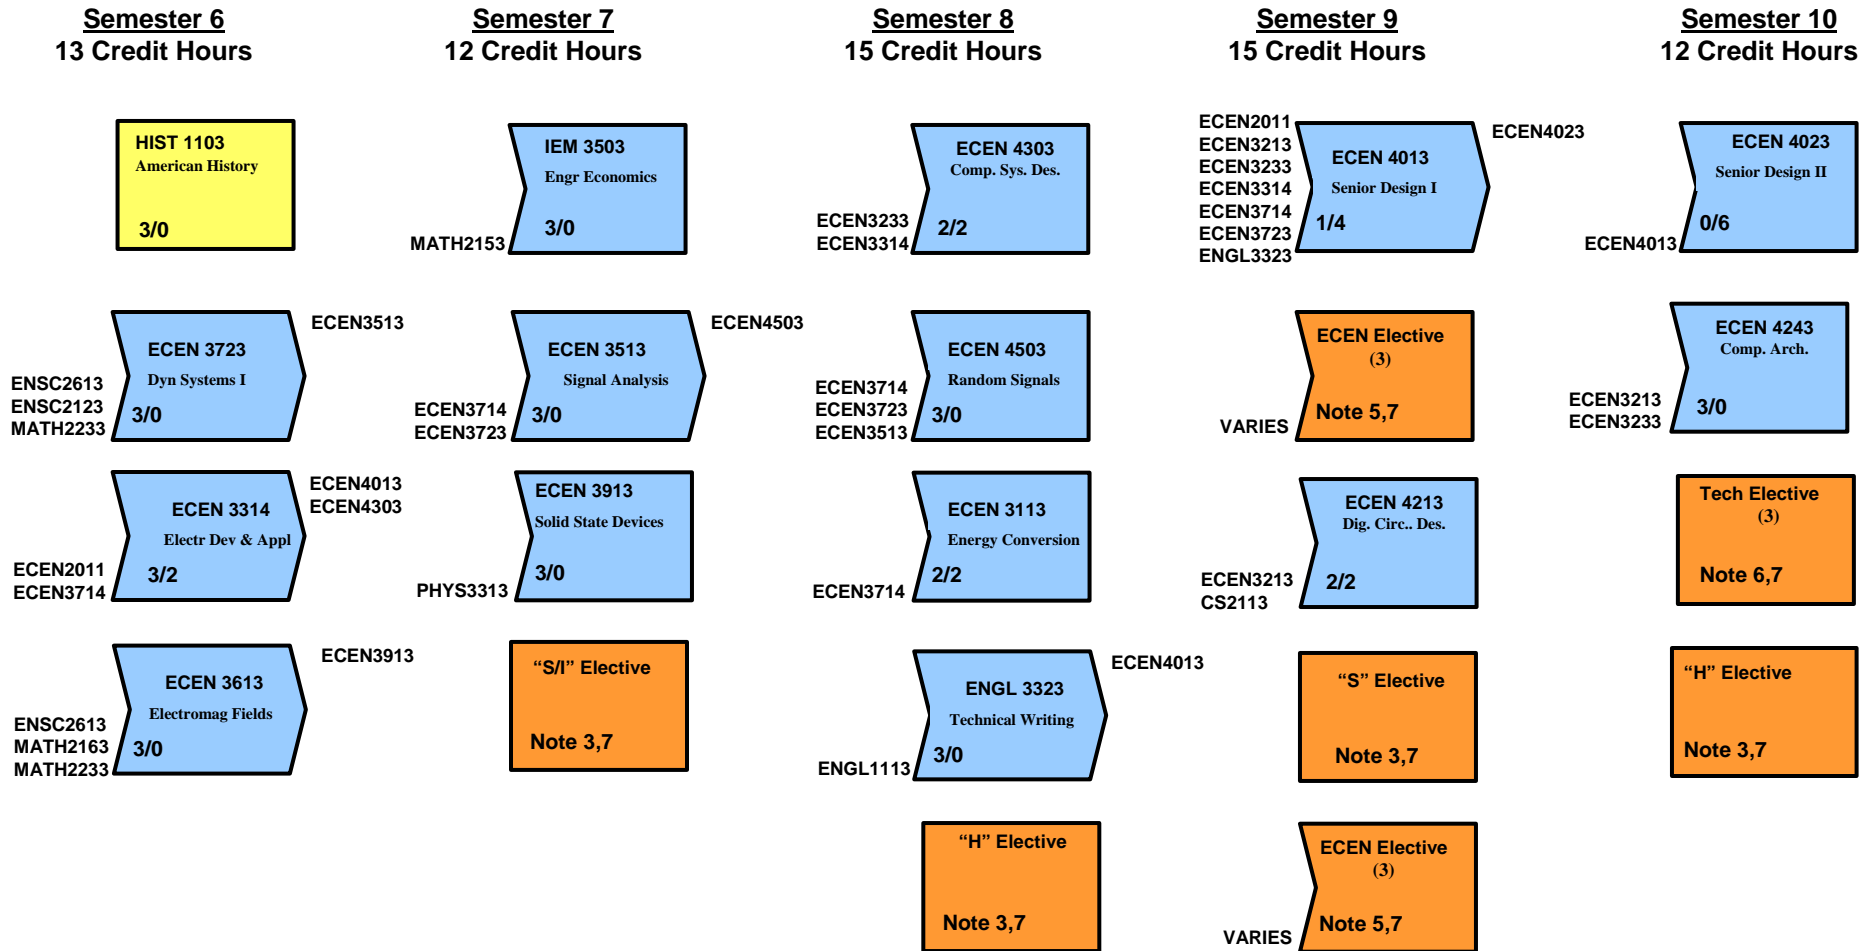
Semester 6
13 Credit Hours

HIST 1103
American History
3/0

ECEN3513
ECEN 3723
Dyn Systems I
ENSC2613
ENSC2123
MATH2233
3/0

ECEN4013
ECEN4303
ECEN 3314
Electr Dev & Appl
ECEN2011
ECEN3714
3/2

ECEN3913
ECEN 3613
Electromag Fields
ENSC2613
MATH2163
MATH2233
3/0

Semester 7
12 Credit Hours

IEM 3503
Engr Economics
MATH2153
3/0

ECEN4503
ECEN 3513
Signal Analysis
ECEN3714
ECEN3723
3/0

ECEN 3913
Solid State Devices
PHYS3313
3/0

“S/I” Elective
Note 3,7

Semester 8
15 Credit Hours

ECEN 4303
Comp. Sys. Des.
ECEN3233
ECEN3314
2/2

ECEN 4503
Random Signals
ECEN3714
ECEN3723
ECEN3513
3/0

ECEN 3113
Energy Conversion
ECEN3714
2/2

ECEN4013
ENGL 3323
Technical Writing
ENGL1113
3/0

“H” Elective
Note 3,7

Semester 9
15 Credit Hours

ECEN2011
ECEN3213
ECEN3233
ECEN3314
ECEN3714
ECEN3723
ENGL3323
ECEN 4013
Senior Design I
1/4
ECEN4023

ECEN Elective
(3)
VARIES
Note 5,7

ECEN 4213
Dig. Circ.. Des.
ECEN3213
CS2113
2/2

“S” Elective
Note 3,7

ECEN Elective
(3)
VARIES
Note 5,7

Semester 10
12 Credit Hours

ECEN 4023
Senior Design II
ECEN4013
0/6

ECEN 4243
Comp. Arch.
ECEN3213
ECEN3233
3/0

Tech Elective
(3)
Note 6,7

“H” Elective
Note 3,7